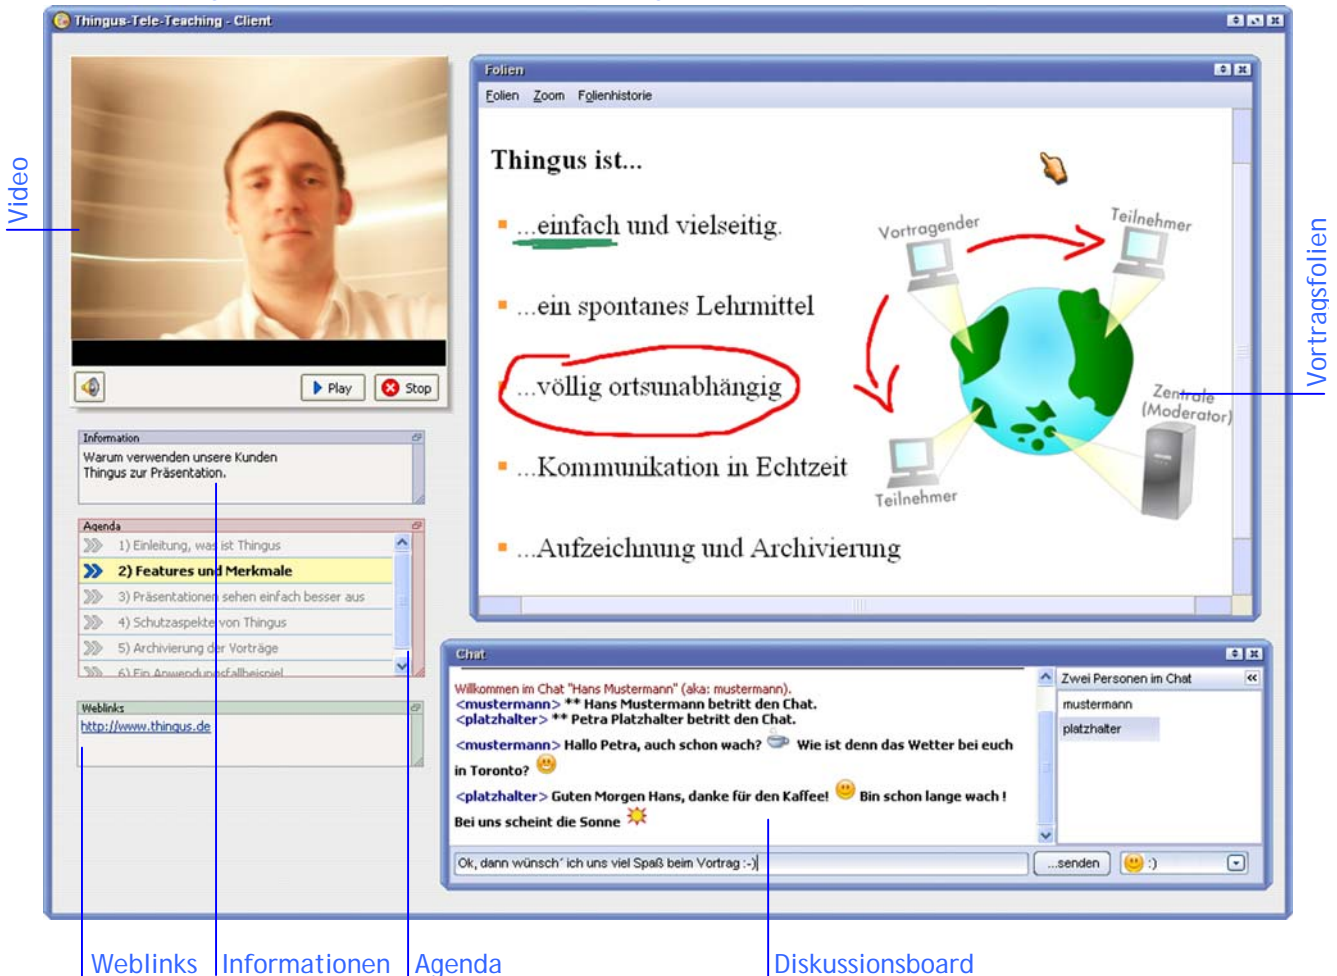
Thingus-Tele-Teaching - Client

Video

Play
Stop

Information
Warum verwenden unsere Kunden Thingus zur Präsentation.

Agenda
1) Einleitung, was ist Thingus
2) Features und Merkmale
3) Präsentationen sehen einfach besser aus
4) Schutzaspekte von Thingus
5) Archivierung der Vorträge
6) Ein Anwendungsfallbeispiel

Weblinks
http://www.thingus.de

Folien
Folien Zoom Folienhistorie

Thingus ist...

...einfach und vielseitig.

...ein spontanes Lehrmittel

...völlig ortsunabhängig

...Kommunikation in Echtzeit

...Aufzeichnung und Archivierung

Vortragender
Teilnehmer
Zentrale (Moderator)
Teilnehmer

Vortragsfolien

Chat
Willkommen im Chat "Hans Mustermann" (aka: mustermann).
<mustermann> ** Hans Mustermann betritt den Chat.
<platzhalter> ** Petra Platzhalter betritt den Chat.
<mustermann> Hallo Petra, auch schon wach? Wie ist denn das Wetter bei euch in Toronto?
<platzhalter> Guten Morgen Hans, danke für den Kaffee! Bin schon lange wach ! Bei uns scheint die Sonne

Zwei Personen im Chat
mustermann
platzhalter

Ok, dann wünsch' ich uns viel Spaß beim Vortrag :-)
...senden
:)

Weblinks Informationen Agenda Diskussionsboard